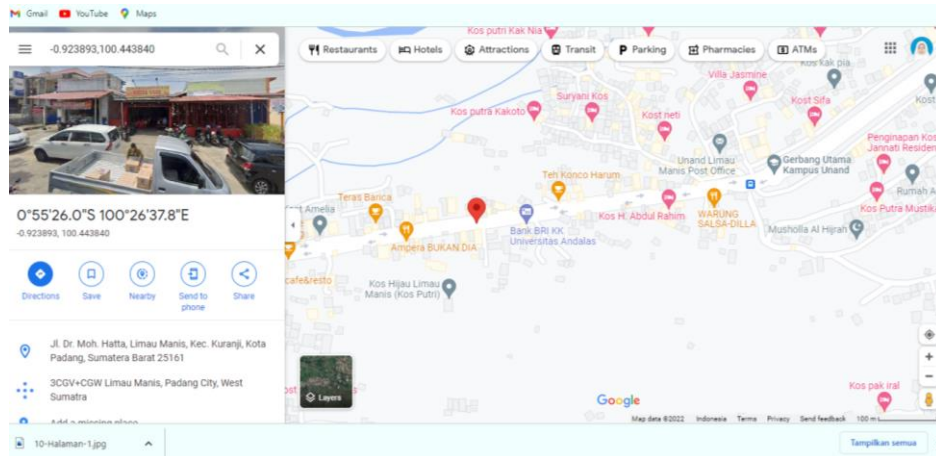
Gmail YouTube Maps

-0.923893,100.443840

Restaurants Hotels Attractions Transit Parking Pharmacies ATMs

0°55'26.0"S 100°26'37.8"E
-0.923893, 100.443840

Directions Save Nearby Send to phone Share

Jl. Dr. Moh. Hatta, Limau Manis, Kec. Kuranji, Kota Padang, Sumatera Barat 25161

3CGV+CGW Limau Manis, Padang City, West Sumatra

Add a missing place

Kos putri Kak Nia
Kos Kak dia
Villa Jasmine
Suryani Kos
Kos putra Kakoto
Kost neti
Kost Sifa
Kost
Penginapan Kos Jannati Residen
Unand Limau Manis Post Office
Gerbang Utama Kampus Unand
Teh Konco Harum
Rumah A
Teras Banica
Kos H. Abdul Rahim
WARUNG SALSA-DILLA
Kos Putra Mustik
Kost Amelia
Bank BRI KK Universitas Andalas
Musholla Al Hijrah
Ampera BUKAN DIA
cafe&resto
Kos Hijau Limau Manis (Kos Putri)
Layers
Google
Kos pak iral
Map data ©2022 Indonesia Terms Privacy Send feedback 100 m

10-Halaman-1.jpg
Tampilkan semua